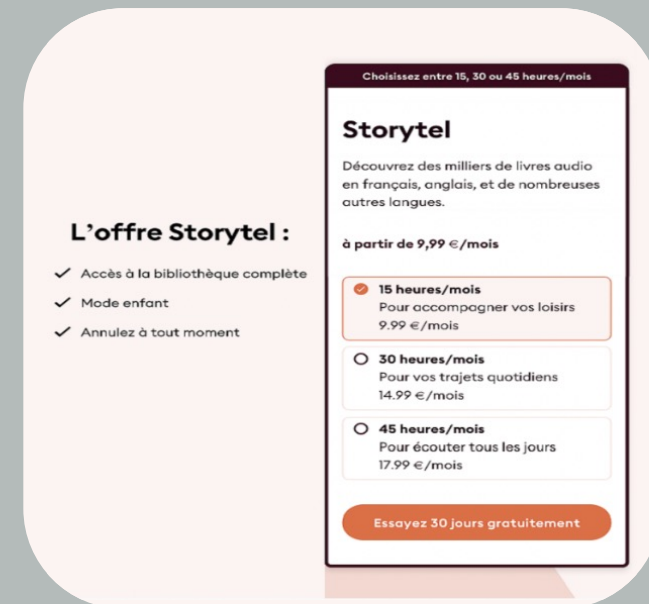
L’offre Storytel :

✓ Accès à la bibliothèque complète
✓ Mode enfant
✓ Annulez à tout moment

Choisissez entre 15, 30 ou 45 heures/mois

Storytel

Découvrez des milliers de livres audio en français, anglais, et de nombreuses autres langues.

à partir de 9,99 €/mois

15 heures/mois
Pour accompagner vos loisirs
9.99 €/mois

30 heures/mois
Pour vos trajets quotidiens
14.99 €/mois

45 heures/mois
Pour écouter tous les jours
17.99 €/mois

Essayez 30 jours gratuitement